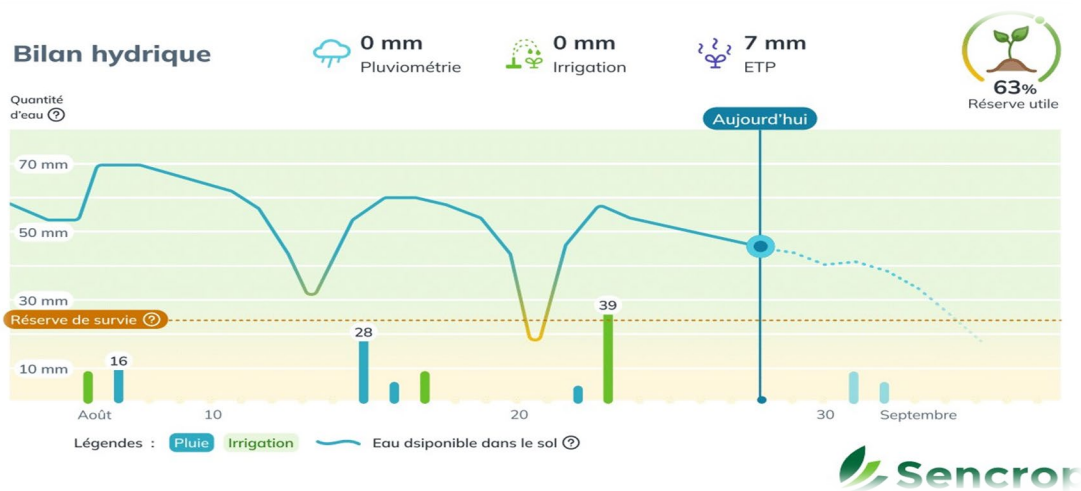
Bilan hydrique

0 mm
Pluviométrie

0 mm
Irrigation

7 mm
ETP

63%
Réserve utile

Quantité d'eau ?

Aujourd'hui

70 mm
50 mm
30 mm
Réserve de survie ?
10 mm

16
28
39

Août
10
20
30
Septembre

Légendes : Pluie Irrigation Eau dsiponible dans le sol ?

Sencror